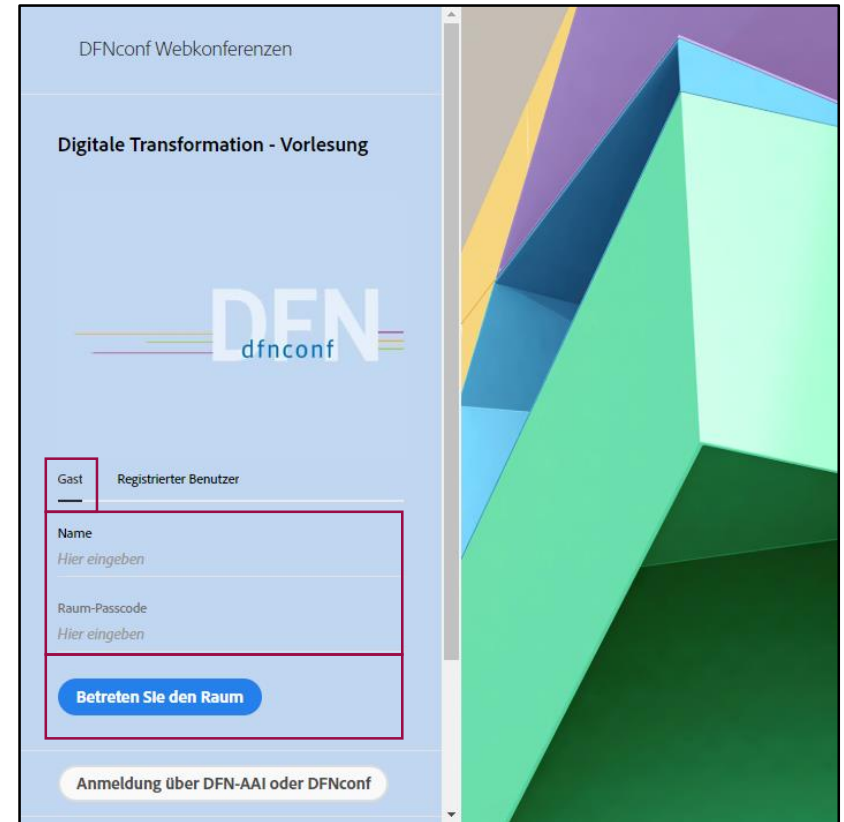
DFNconf Webkonferenzen

Digitale Transformation - Vorlesung

DFN
dfnconf

Gast

Registrierter Benutzer

Name

Hier eingeben

Raum-Passcode

Hier eingeben

Betreten Sie den Raum

Anmeldung über DFN-AAI oder DFNconf